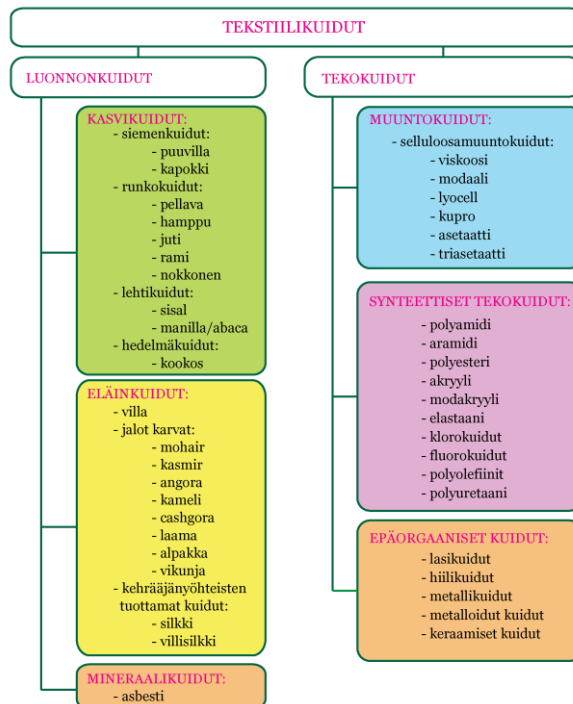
TEKSTIILIKUIDUT

LUONNONKUIDUT

KASVIKUIDUT:
- siemenkuidut:
- puuvilla
- kapokki
- runkokuidut:
- pellava
- hamppu
- juti
- rami
- nokkonen
- lehtikuidut:
- sisal
- manilla/abaca
- hedelmäkuidut:
- kookos

ELÄINKUIDUT:
- villa
- jalot karvat:
- mohair
- kasmir
- angora
- kameli
- cashgora
- laama
- alpakka
- vikunja
- kehrääjänyöhteisten tuottamat kuidut:
- silkki
- villisilkki

MINERAALIKUIDUT:
- asbesti

TEKOKUIDUT

MUUNTOKUIDUT:
- selluloosamuuntokuidut:
- viskoosi
- modaali
- lyocell
- kupro
- asetaatti
- triasetaatti

SYNTEETTISET TEKOKUIDUT:
- polyamidi
- aramidi
- polyesteri
- akryyli
- modakryyli
- elastaani
- klorokuidut
- fluorokuidut
- polyolefiinit
- polyuretaani

EPÄORGAANISET KUIDUT:
- lasikuidut
- hiilikuidut
- metallikuidut
- metalloidut kuidut
- keraamiset kuidut